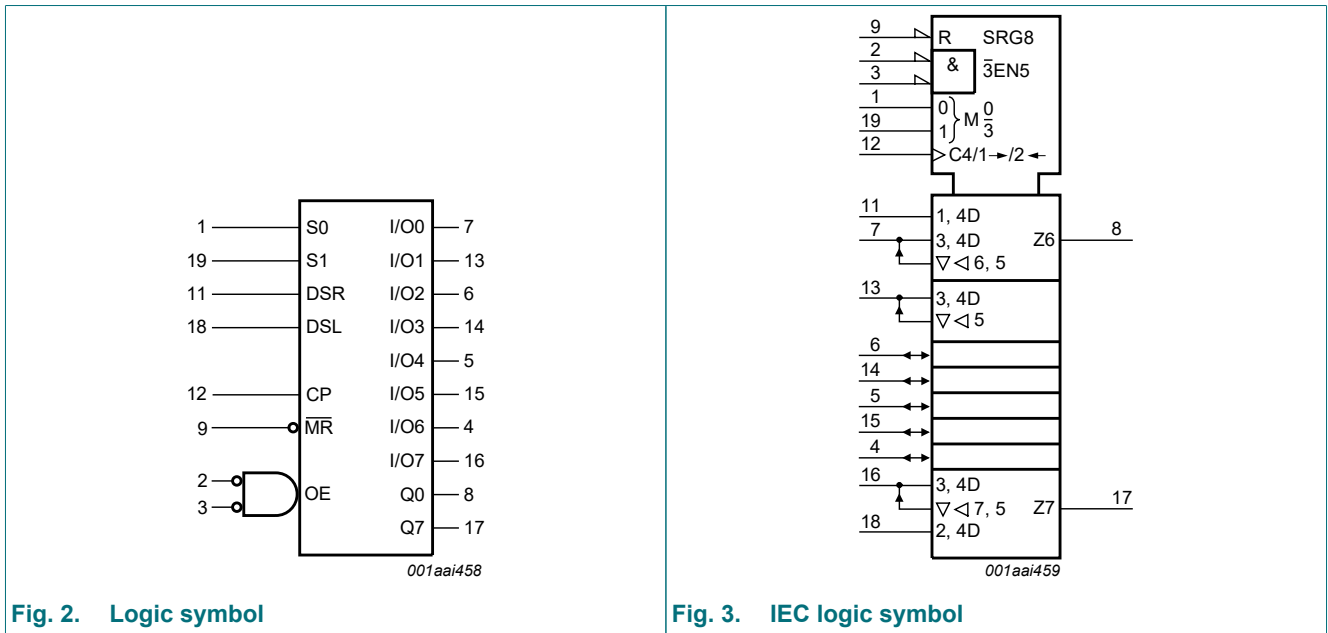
1 S0 I/O0 7
19 S1 I/O1 13
11 DSR I/O2 6
18 DSL I/O3 14
I/O4 5
12 CP I/O5 15
9 $\overline{MR}$ I/O6 4
I/O7 16
2
3 OE Q0 8
Q7 17

001aai458

Fig. 2. Logic symbol

9 R SRG8
2 &
3 $\overline{3}$EN5
1 0
19 1 M $\frac{0}{3}$
12 C4/1→/2←
11 1, 4D
7 3, 4D Z6 8
∇◁6, 5
13 3, 4D
∇◁5
6
14
5
15
4
16 3, 4D
∇◁7, 5 Z7 17
18 2, 4D

001aai459

Fig. 3. IEC logic symbol